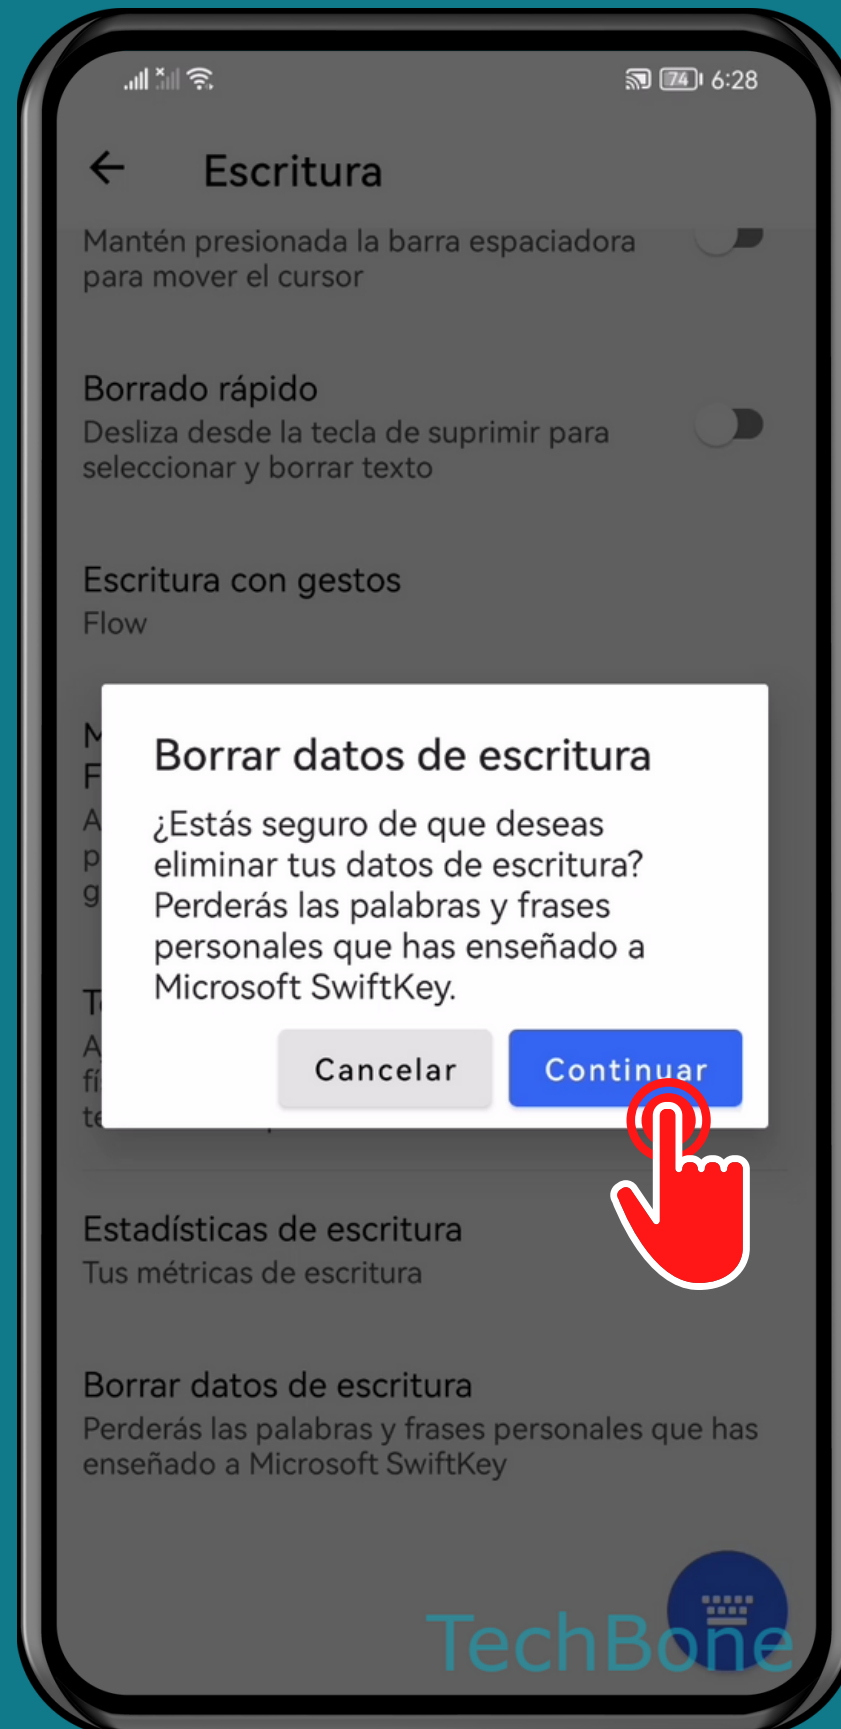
74 6:28

Escritura

Mantén presionada la barra espaciadora para mover el cursor

Borrado rápido
Desliza desde la tecla de suprimir para seleccionar y borrar texto

Escritura con gestos
Flow

Borrar datos de escritura
¿Estás seguro de que deseas eliminar tus datos de escritura? Perderás las palabras y frases personales que has enseñado a Microsoft SwiftKey.

Cancelar
Continuar

Estadísticas de escritura
Tus métricas de escritura

Borrar datos de escritura
Perderás las palabras y frases personales que has enseñado a Microsoft SwiftKey

TechBone